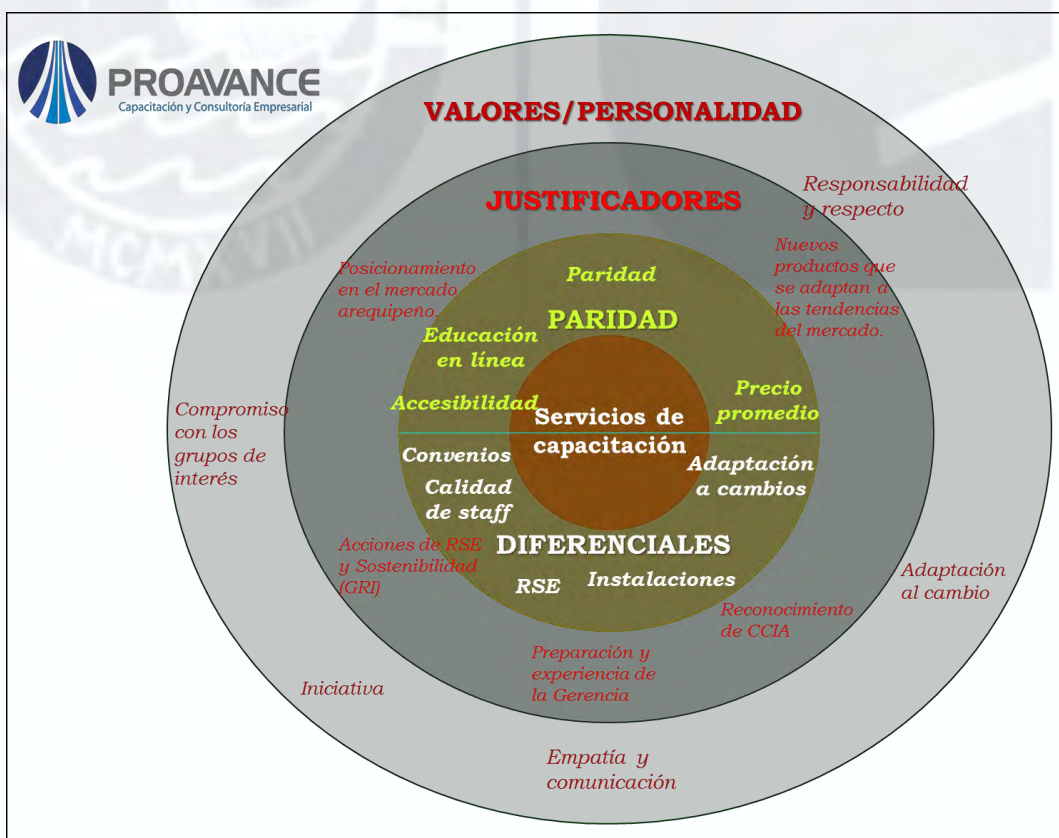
PROAVANCE
Capacitación y Consultoría Empresarial

VALORES/PERSONALIDAD

JUSTIFICADORES

Responsabilidad y respecto

Nuevos productos que se adaptan a las tendencias del mercado.

Posicionamiento en el mercado arequipeño.

Paridad

PARIDAD

Educación en línea

Accesibilidad

Precio promedio

Servicios de capacitación

Compromiso con los grupos de interés

Convenios

Calidad de staff

Adaptación a cambios

DIFERENCIALES

Acciones de RSE y Sostenibilidad (GRI)

RSE

Instalaciones

Adaptación al cambio

Reconocimiento de CCIA

Preparación y experiencia de la Gerencia

Iniciativa

Empatía y comunicación

MCMXVII